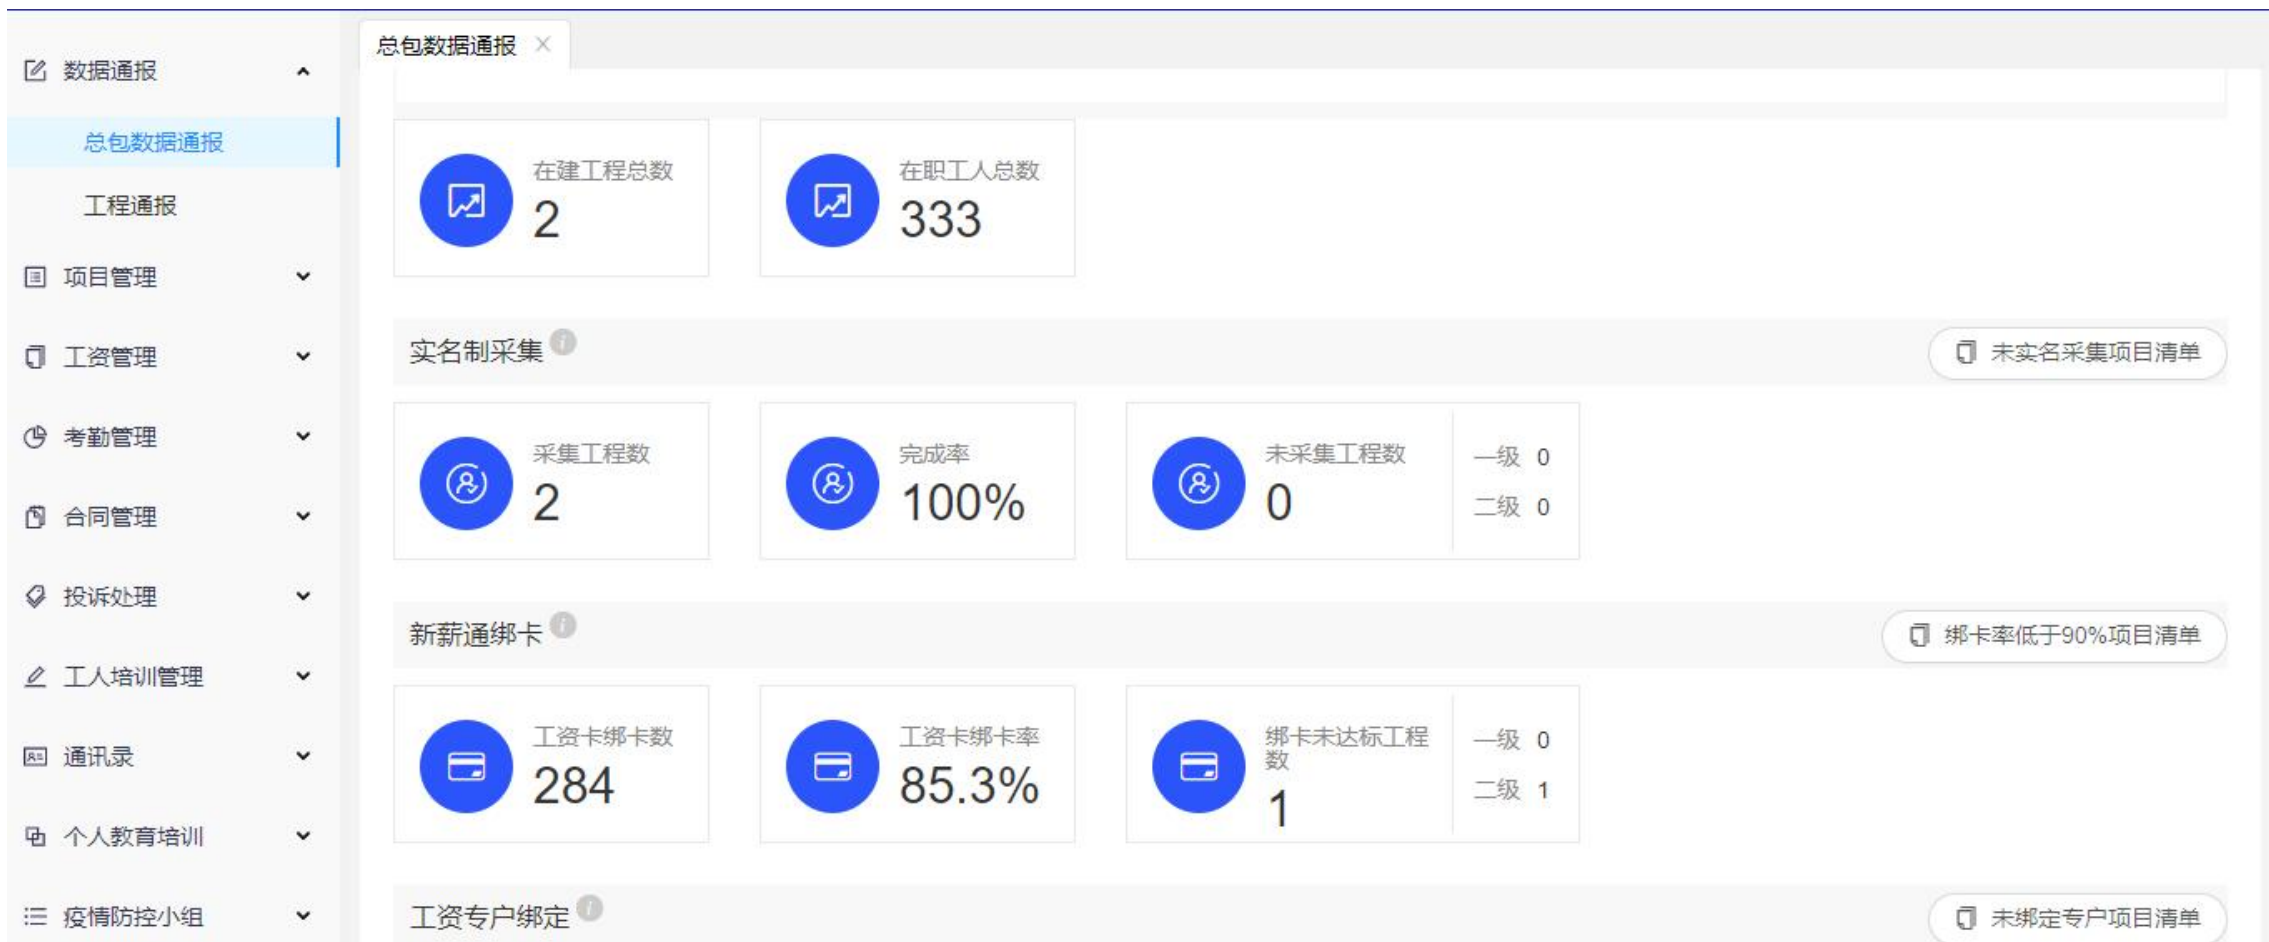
数据通报

总包数据通报

工程通报

项目管理

工资管理

考勤管理

合同管理

投诉处理

工人培训管理

通讯录

个人教育培训

疫情防控小组

总包数据通报 ×

在建工程总数
2

在职工人总数
333

实名制采集

未实名采集项目清单

采集工程数
2

完成率
100%

未采集工程数
0

一级 0
二级 0

新薪通绑卡

绑卡率低于90%项目清单

工资卡绑卡数
284

工资卡绑卡率
85.3%

绑卡未达标工程数
1

一级 0
二级 1

工资专户绑定

未绑定专户项目清单